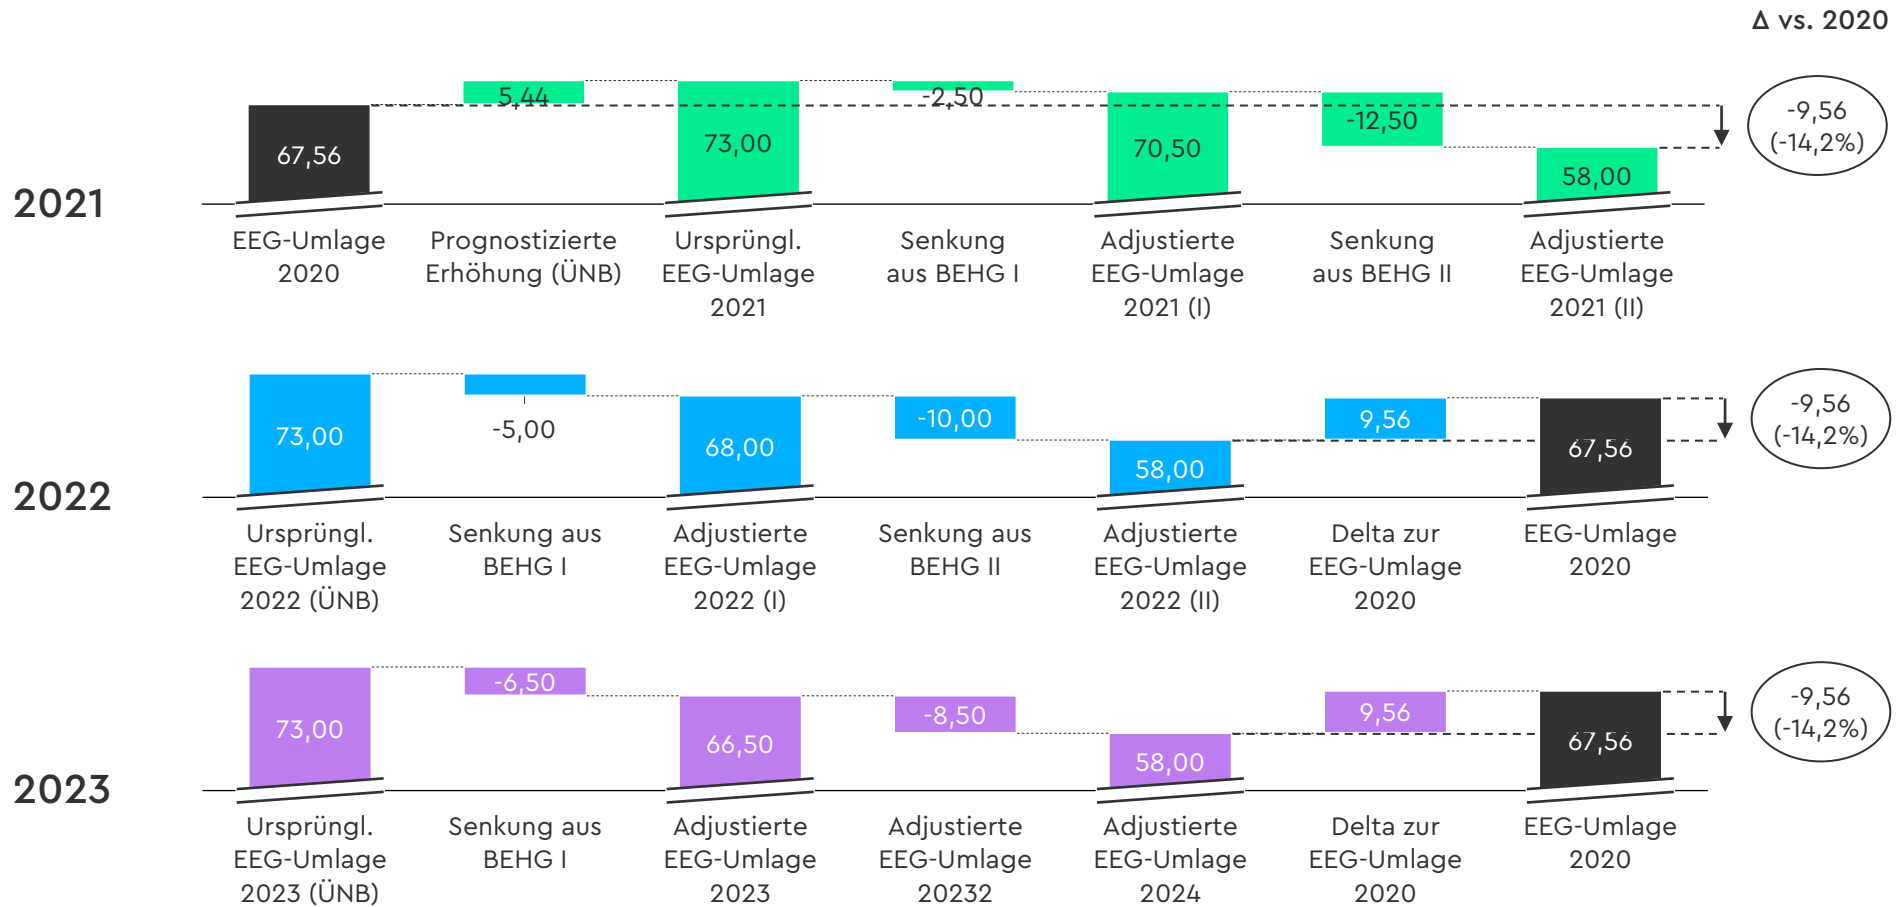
Δ vs. 2020

2021

67,56
EEG-Umlage 2020

5,44
Prognostizierte Erhöhung (ÜNB)

73,00
Ursprüngl. EEG-Umlage 2021

-2,50
Senkung aus BEHG I

70,50
Adjustierte EEG-Umlage 2021 (I)

-12,50
Senkung aus BEHG II

58,00
Adjustierte EEG-Umlage 2021 (II)

-9,56 (-14,2%)

2022

73,00
Ursprüngl. EEG-Umlage 2022 (ÜNB)

-5,00
Senkung aus BEHG I

68,00
Adjustierte EEG-Umlage 2022 (I)

-10,00
Senkung aus BEHG II

58,00
Adjustierte EEG-Umlage 2022 (II)

9,56
Delta zur EEG-Umlage 2020

67,56
EEG-Umlage 2020

-9,56 (-14,2%)

2023

73,00
Ursprüngl. EEG-Umlage 2023 (ÜNB)

-6,50
Senkung aus BEHG I

66,50
Adjustierte EEG-Umlage 2023

-8,50
Adjustierte EEG-Umlage 20232

58,00
Adjustierte EEG-Umlage 2024

9,56
Delta zur EEG-Umlage 2020

67,56
EEG-Umlage 2020

-9,56 (-14,2%)